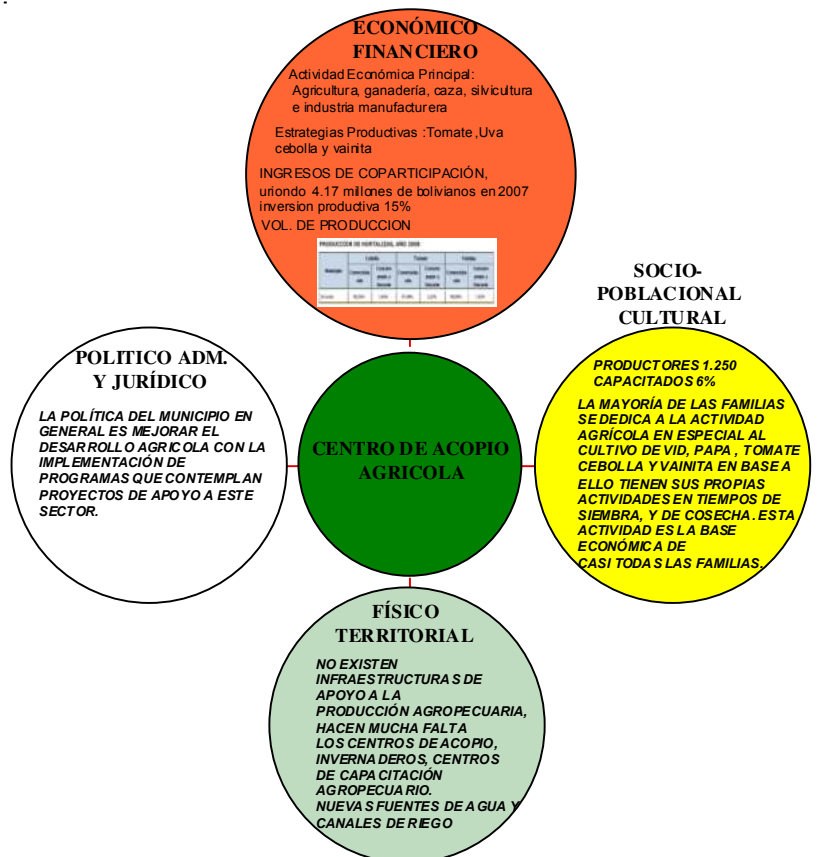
ECONÓMICO FINANCIERO

Actividad Económica Principal: Agricultura, ganadería, caza, silvicultura e industria manufacturera

Estrategias Productivas :Tomate ,Uva cebolla y vainita

INGRESOS DE COPARTICIPACIÓN, uriondo 4.17 millones de bolivianos en 2007 inversion productiva 15%
VOL. DE PRODUCCION

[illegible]

SOCIO-POBLACIONAL CULTURAL

PRODUCTORES 1.250
CAPACITADOS 6%

LA MAYORÍA DE LAS FAMILIAS SE DEDICA A LA ACTIVIDAD AGRÍCOLA EN ESPECIAL AL CULTIVO DE VID, PAPA , TOMATE CEBOLLA Y VAINITA EN BASE A ELLO TIENEN SUS PROPIAS ACTIVIDADES EN TIEMPOS DE SIEMBRA, Y DE COSECHA. ESTA ACTIVIDAD ES LA BASE ECONÓMICA DE CASI TODAS LAS FAMILIAS.

POLITICO ADM. Y JURÍDICO

LA POLÍTICA DEL MUNICIPIO EN GENERAL ES MEJORAR EL DESARROLLO AGRICOLA CON LA IMPLEMENTACIÓN DE PROGRAMAS QUE CONTEMPLAN PROYECTOS DE APOYO A ESTE SECTOR.

CENTRO DE ACOPIO AGRICOLA

FÍSICO TERRITORIAL

NO EXISTEN INFRAESTRUCTURAS DE APOYO A LA PRODUCCIÓN AGROPECUARIA, HACEN MUCHA FALTA LOS CENTROS DE ACOPIO, INVERNADEROS, CENTROS DE CAPACITACIÓN AGROPECUARIO.
NUEVAS FUENTES DE AGUA Y CANALES DE RIEGO